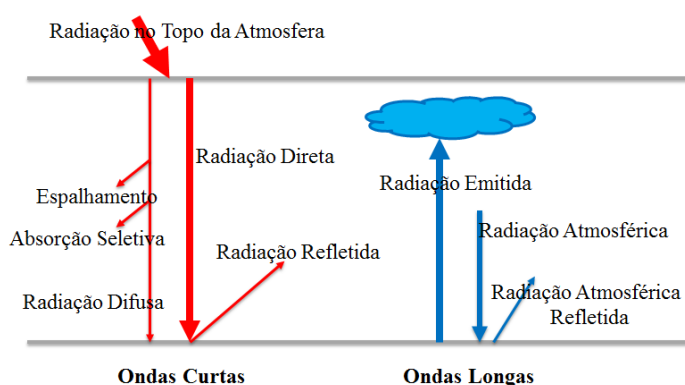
Radiação no Topo da Atmosfera

Radiação Direta

Espalhamento

Absorção Seletiva

Radiação Refletida

Radiação Difusa

Radiação Emitida

Radiação Atmosférica

Radiação Atmosférica Refletida

Ondas Curtas

Ondas Longas